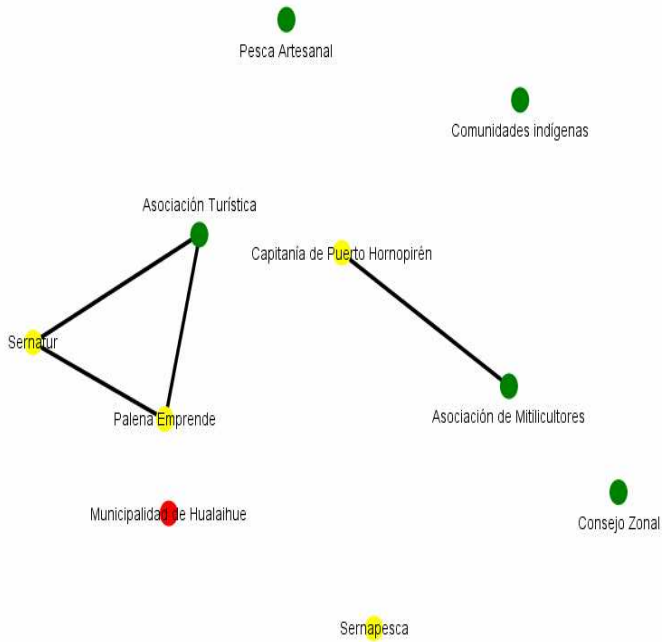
Pesca Artesanal

Comunidades indígenas

Asociación Turística

Capitanía de Puerto Hornopirén

Sernatur

Palena Emprende

Asociación de Mitilicultores

Municipalidad de Hualaihue

Consejo Zonal

Sernapesca